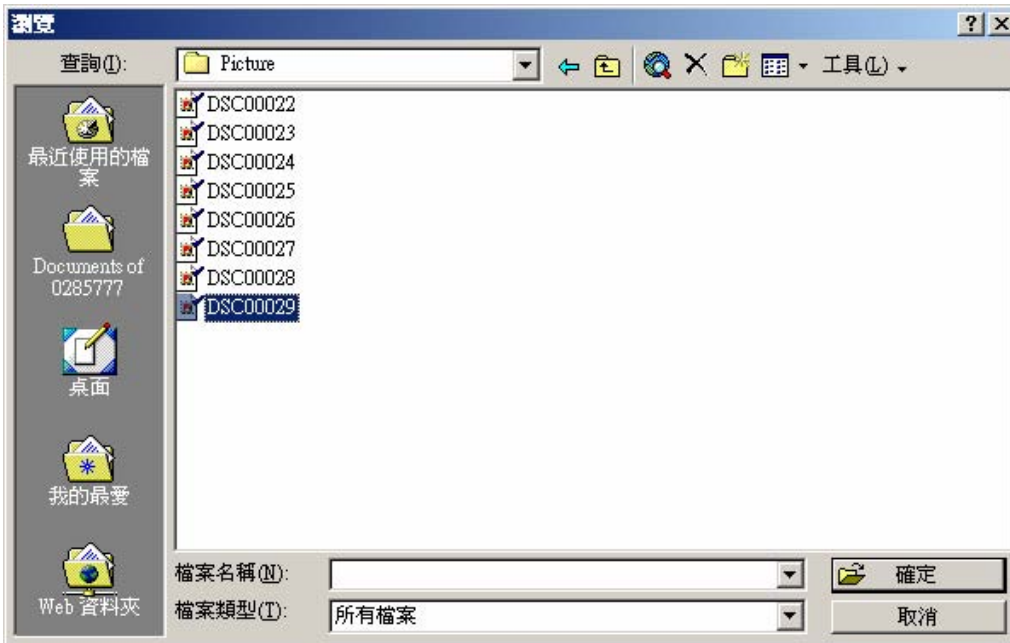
瀏覽

? X

查詢(I): Picture

工具(L)

最近使用的檔案

Documents of 0285777

桌面

我的最愛

Web 資料夾

DSC00022
DSC00023
DSC00024
DSC00025
DSC00026
DSC00027
DSC00028
DSC00029

檔案名稱(N):

檔案類型(T): 所有檔案

確定

取消